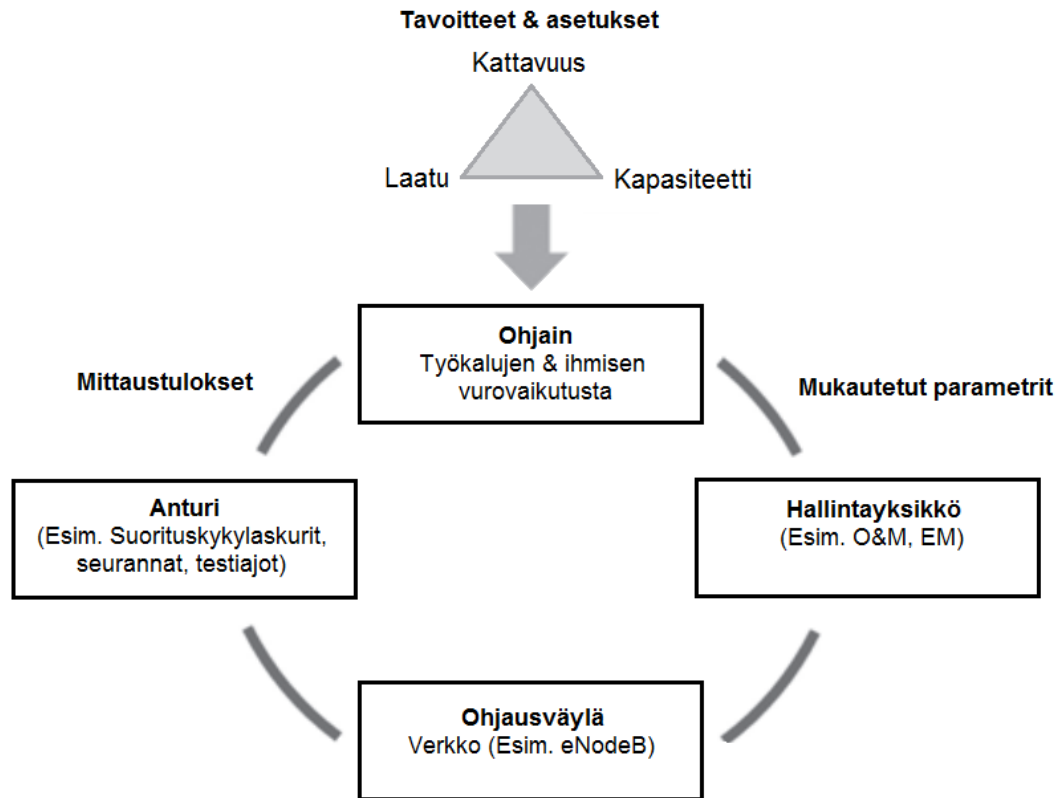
Tavoitteet & asetukset

Kattavuus

Laatu

Kapasiteetti

Ohjain
Työkalujen & ihmisen vurovaikutusta

Mittaustulokset

Mukautetut parametrit

Anturi
(Esim. Suorituskykylaskurit, seurannat, testiajot)

Hallintayksikkö
(Esim. O&M, EM)

Ohjausväylä
Verkko (Esim. eNodeB)